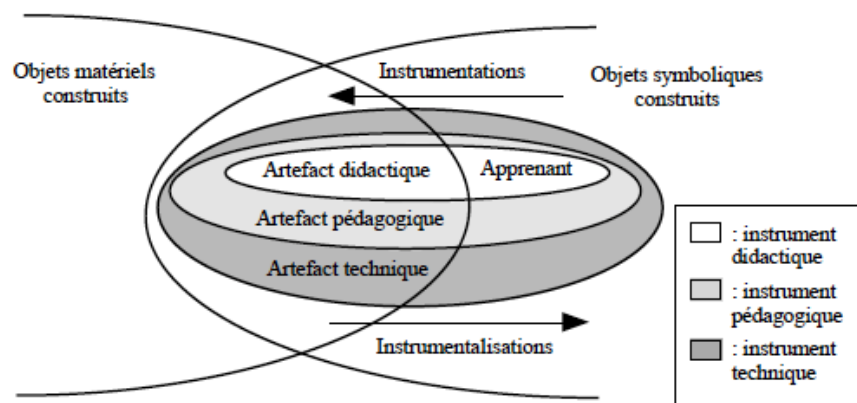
Objets matériels construits

Instrumentations

Objets symboliques construits

Artefact didactique

Apprenant

Artefact pédagogique

Artefact technique

Instrumentalisations

: instrument didactique

: instrument pédagogique

: instrument technique